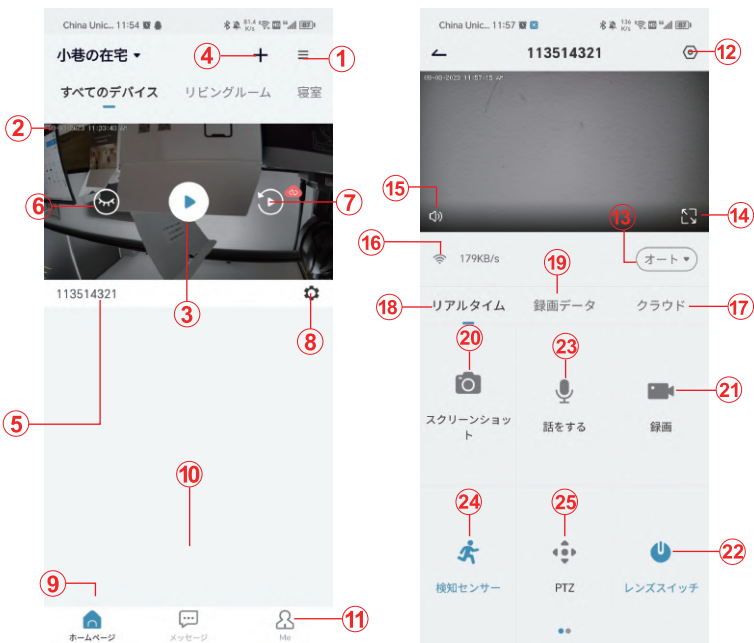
China Unic... 11:54

小巷の在宅 ▾

4

1

すべてのデバイス リビングルーム 寝室

2

6

7

3

113514321

8

5

10

9

11

ホームページ メッセージ Me

China Unic... 11:57

113514321

12

15

14

13

16

179KB/s

19

オート ▾

18

リアルタイム

録画データ

クラウド

17

20

23

21

スクリーンショット

話をする

録画

24

25

22

検知センサー

PTZ

レンズスイッチ